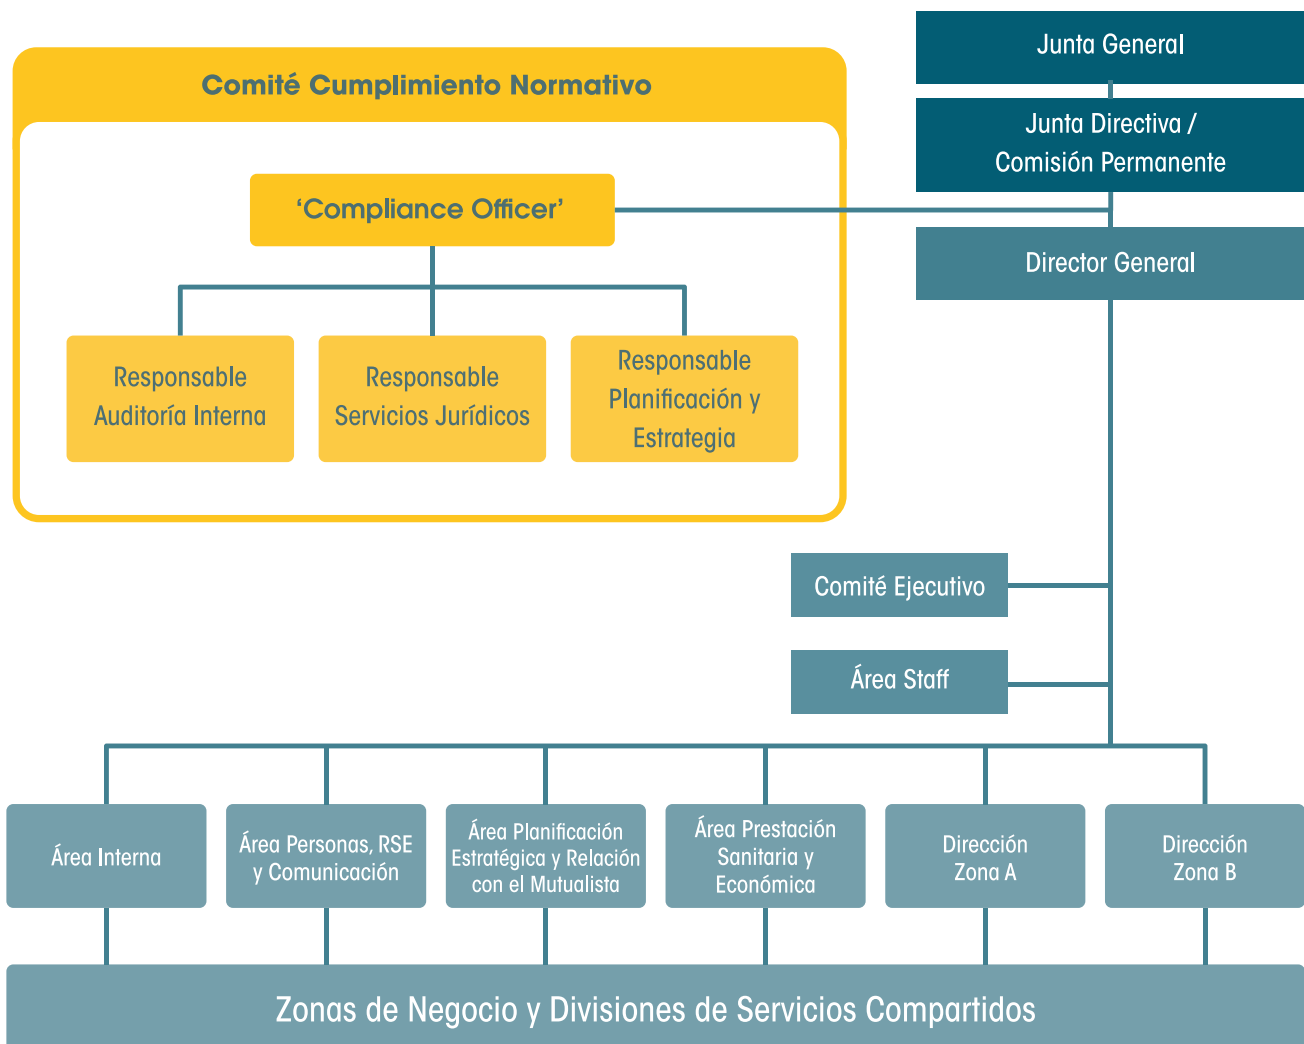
Junta General

Junta Directiva / Comisión Permanente

Comité Cumplimiento Normativo

'Compliance Officer'

Director General

Responsable Auditoría Interna

Responsable Servicios Jurídicos

Responsable Planificación y Estrategia

Comité Ejecutivo

Área Staff

Área Interna

Área Personas, RSE y Comunicación

Área Planificación Estratégica y Relación con el Mutualista

Área Prestación Sanitaria y Económica

Dirección Zona A

Dirección Zona B

Zonas de Negocio y Divisiones de Servicios Compartidos